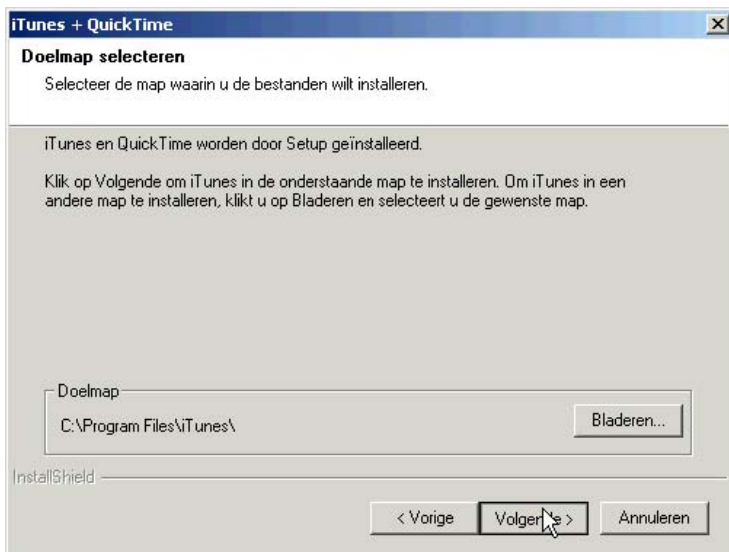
iTunes + QuickTime

Doelmap selecteren

Selecteer de map waarin u de bestanden wilt installeren.

iTunes en QuickTime worden door Setup geïnstalleerd.

Klik op Volgende om iTunes in de onderstaande map te installeren. Om iTunes in een andere map te installeren, klikt u op Bladeren en selecteert u de gewenste map.

Doelmap

C:\Program Files\iTunes\

Bladeren...

InstallShield

< Vorige

Volgende >

Annuleren